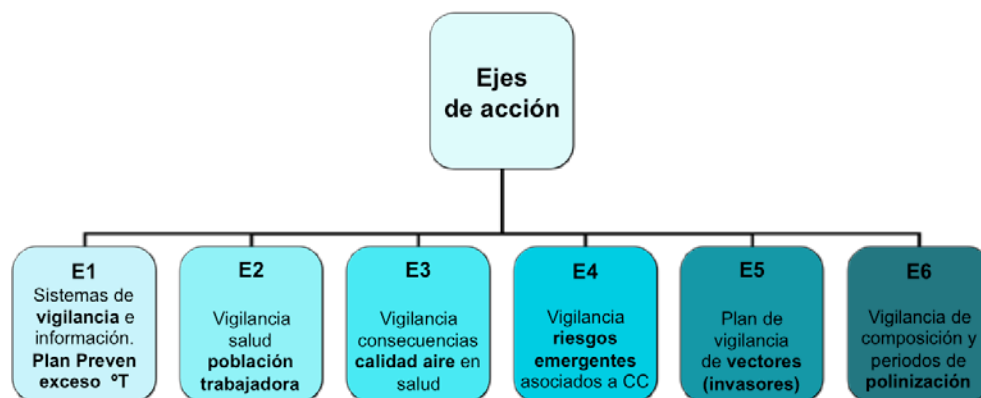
Ejes de acción

E1
Sistemas de vigilancia e información.
Plan Preven exceso °T

E2
Vigilancia salud población trabajadora

E3
Vigilancia consecuencias calidad aire en salud

E4
Vigilancia riesgos emergentes asociados a CC

E5
Plan de vigilancia de vectores (invasores)

E6
Vigilancia de composición y periodos de polinización